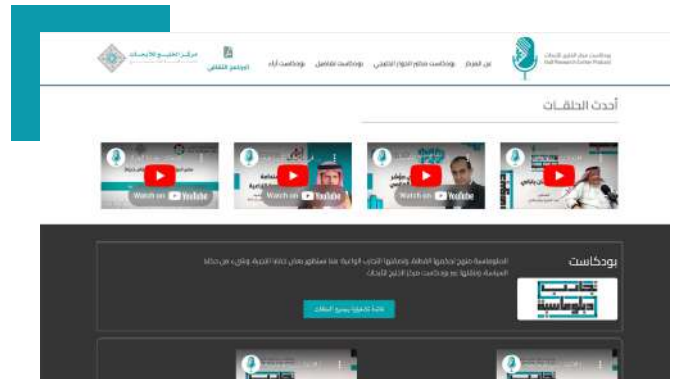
مركز الخليج للأبحاث

المجتمع الثقافي

بودكاست مركز الخليج للأبحاث
Gulf Research Center Podcast

عن المركز بودكاست معالم الحوار الخليجي بودكاست تفاصيل بودكاست آراء

أحدث الحلقات

Watch on YouTube

Watch on YouTube

Watch on YouTube

Watch on YouTube

بودكاست

الدبلوماسية مزيج لحكمة الفطنة، وصقلتها التجارب الواعية. هنا سنظهر معان خفايا اللعبة، ونرى من خلال السياسة، وتقلبها مع بودكاست مركز الخليج للأبحاث

تجارب دبلوماسية

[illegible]